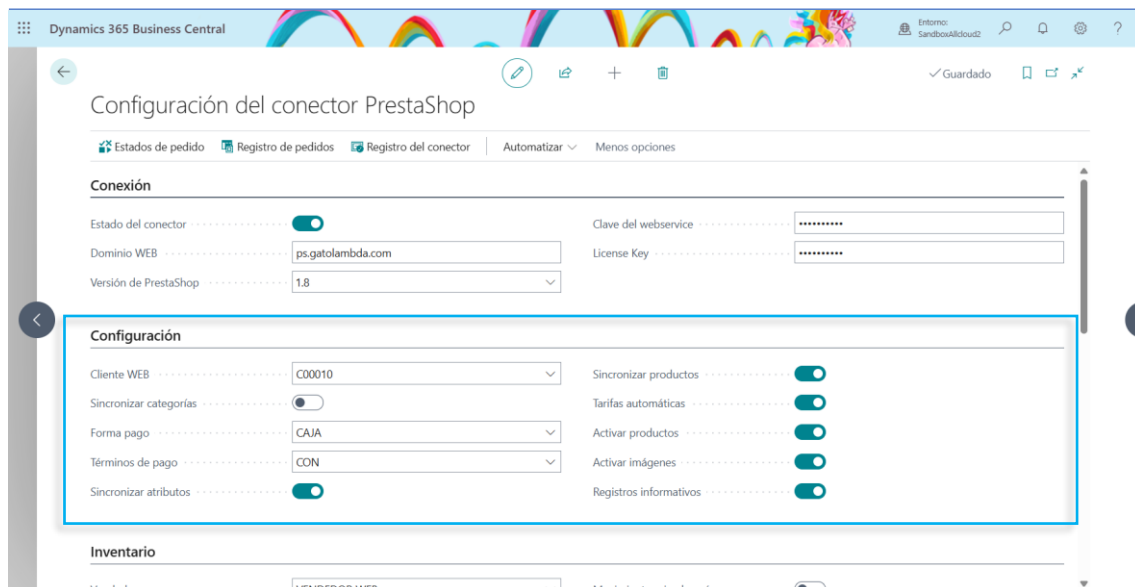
Dynamics 365 Business Central

Entorno: SandboxAllcloud2

✓Guardado

Configuración del conector PrestaShop

Estados de pedido   Registro de pedidos   Registro del conector   Automatizar   Menos opciones

Conexión

Estado del conector

Dominio WEB   ps.gatolambda.com

Versión de PrestaShop   1.8

Clave del webservice   ••••••••••

License Key   ••••••••••

Configuración

Cliente WEB   C00010

Sincronizar categorías

Forma pago   CAJA

Términos de pago   CON

Sincronizar atributos

Sincronizar productos

Tarifas automáticas

Activar productos

Activar imágenes

Registros informativos

Inventario

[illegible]   VENDEDOR WEB   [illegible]